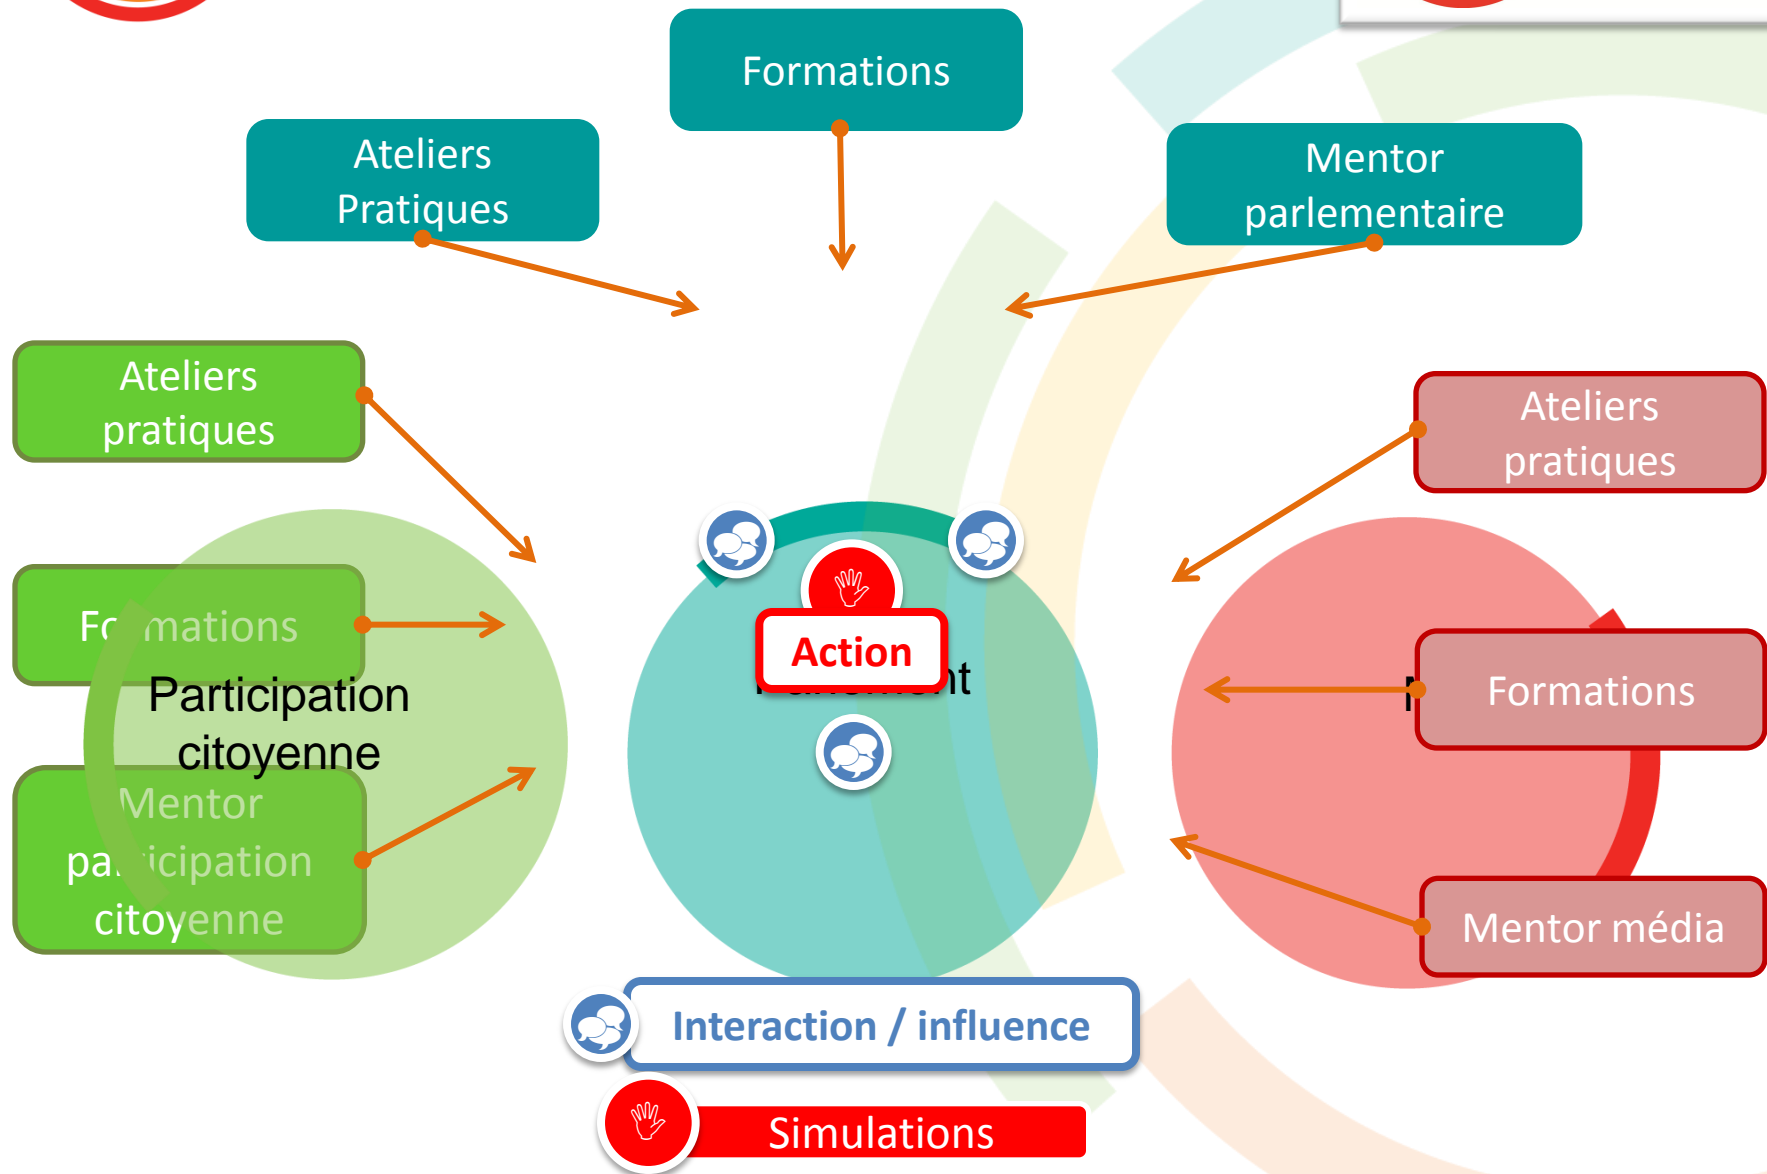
Formations

Ateliers Pratiques

Mentor parlementaire

Ateliers pratiques

Fo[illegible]mations

Participation citoyenne

Mentor pa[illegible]icipation citoyenne

Action

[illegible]nt

Ateliers pratiques

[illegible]

Formations

Mentor média

Interaction / influence

Simulations